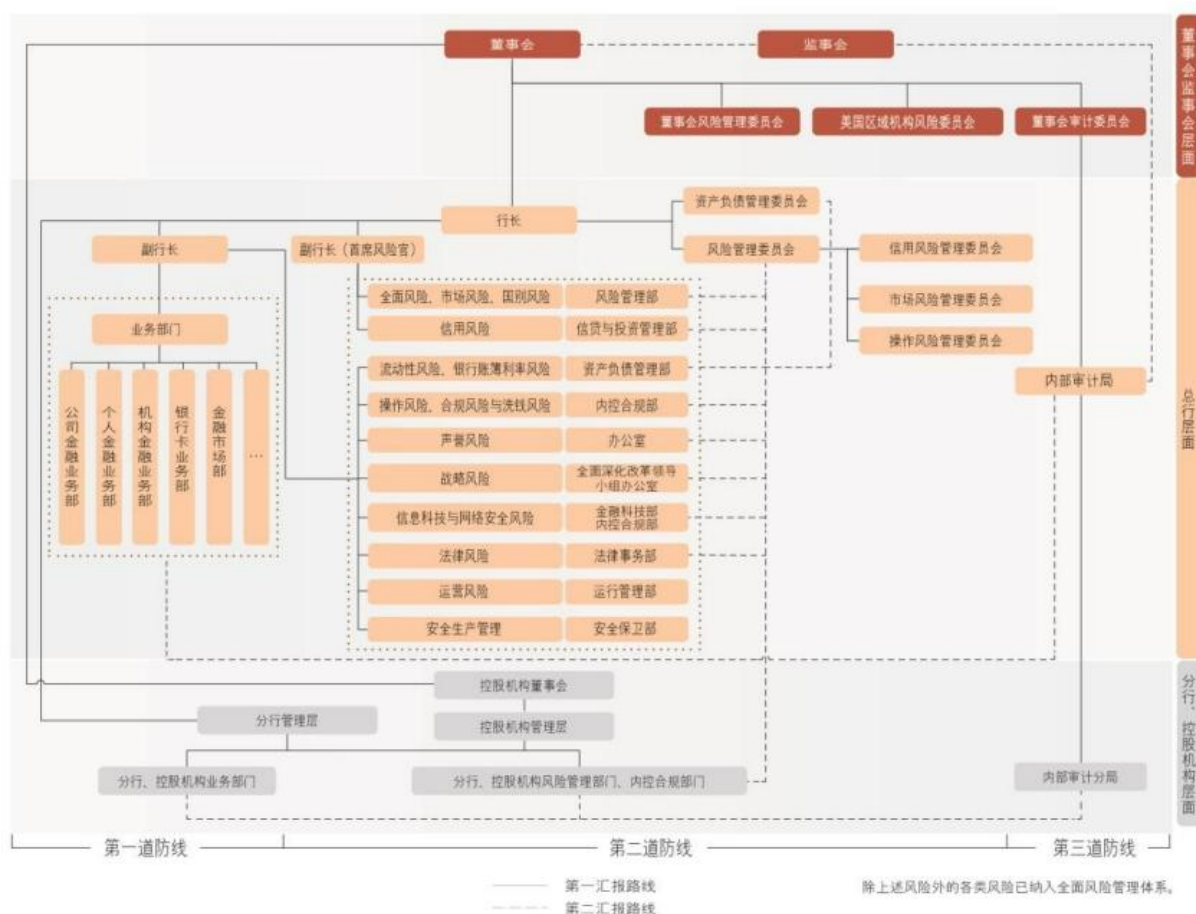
董事会
监事会
董事会风险管理委员会
美国区域机构风险委员会
董事会审计委员会
董事会监事会层面

行长
资产负债管理委员会
风险管理委员会
信用风险管理委员会
市场风险管理委员会
操作风险管理委员会
副行长
副行长（首席风险官）
业务部门
公司金融业务部
个人金融业务部
机构金融业务部
银行卡业务部
金融市场部
…

| 全面风险、市场风险、国别风险 | 风险管理部 |
|---|---|
| 信用风险 | 信贷与投资管理部 |
| 流动性风险、银行账簿利率风险 | 资产负债管理部 |
| 操作风险、合规风险与洗钱风险 | 内控合规部 |
| 声誉风险 | 办公室 |
| 战略风险 | 全面深化改革领导小组办公室 |
| 信息科技与网络安全风险 | 金融科技部 内控合规部 |
| 法律风险 | 法律事务部 |
| 运营风险 | 运行管理部 |
| 安全生产管理 | 安全保卫部 |

内部审计局
总行层面

控股机构董事会
分行管理层
控股机构管理层
分行、控股机构业务部门
分行、控股机构风险管理部门、内控合规部门
内部审计分局
分行、控股机构层面

第一道防线
第二道防线
第三道防线

第一汇报路线
第二汇报路线
除上述风险外的各类风险已纳入全面风险管理体系。